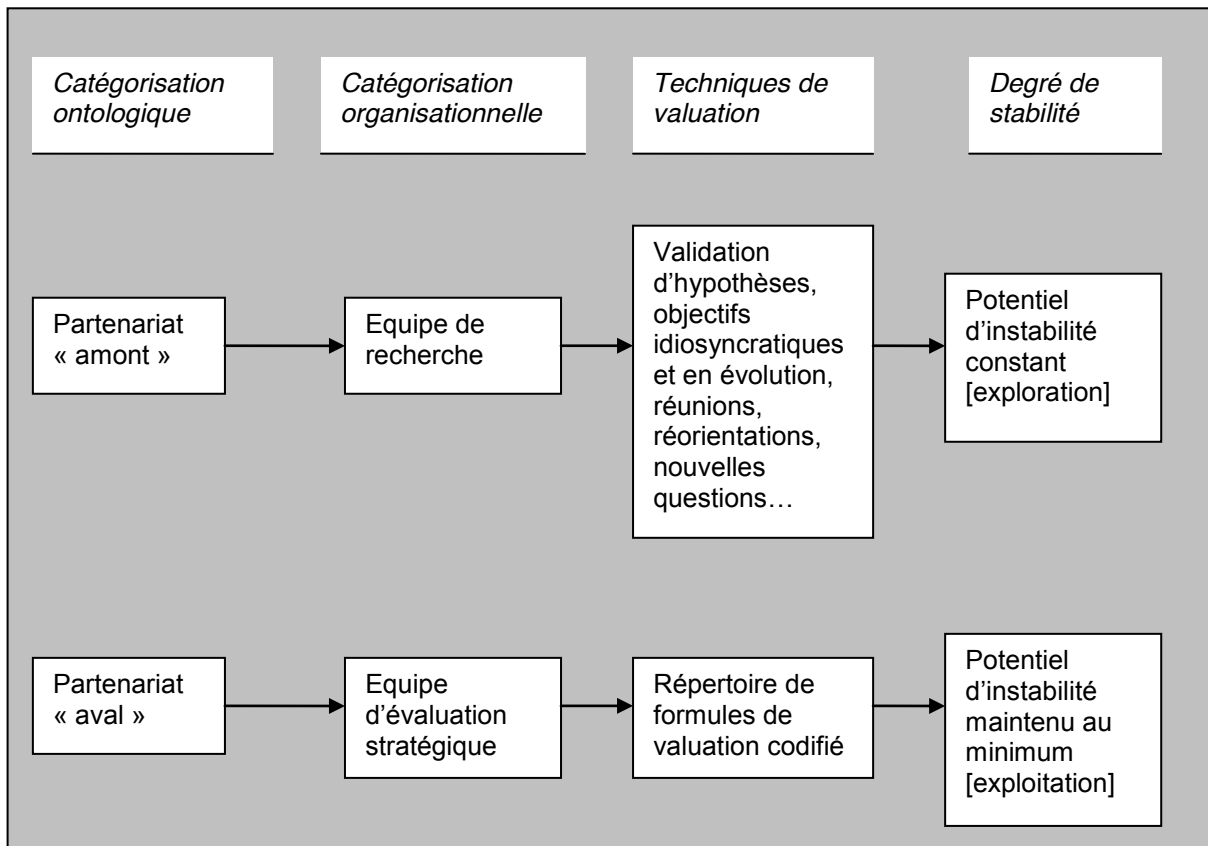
*Catégorisation ontologique*

*Catégorisation organisationnelle*

*Techniques de valuation*

*Degré de stabilité*

Partenariat « amont »

Equipe de recherche

Validation d'hypothèses, objectifs idiosyncratiques et en évolution, réunions, réorientations, nouvelles questions…

Potentiel d'instabilité constant [exploration]

Partenariat « aval »

Equipe d'évaluation stratégique

Répertoire de formules de valuation codifié

Potentiel d'instabilité maintenu au minimum [exploitation]